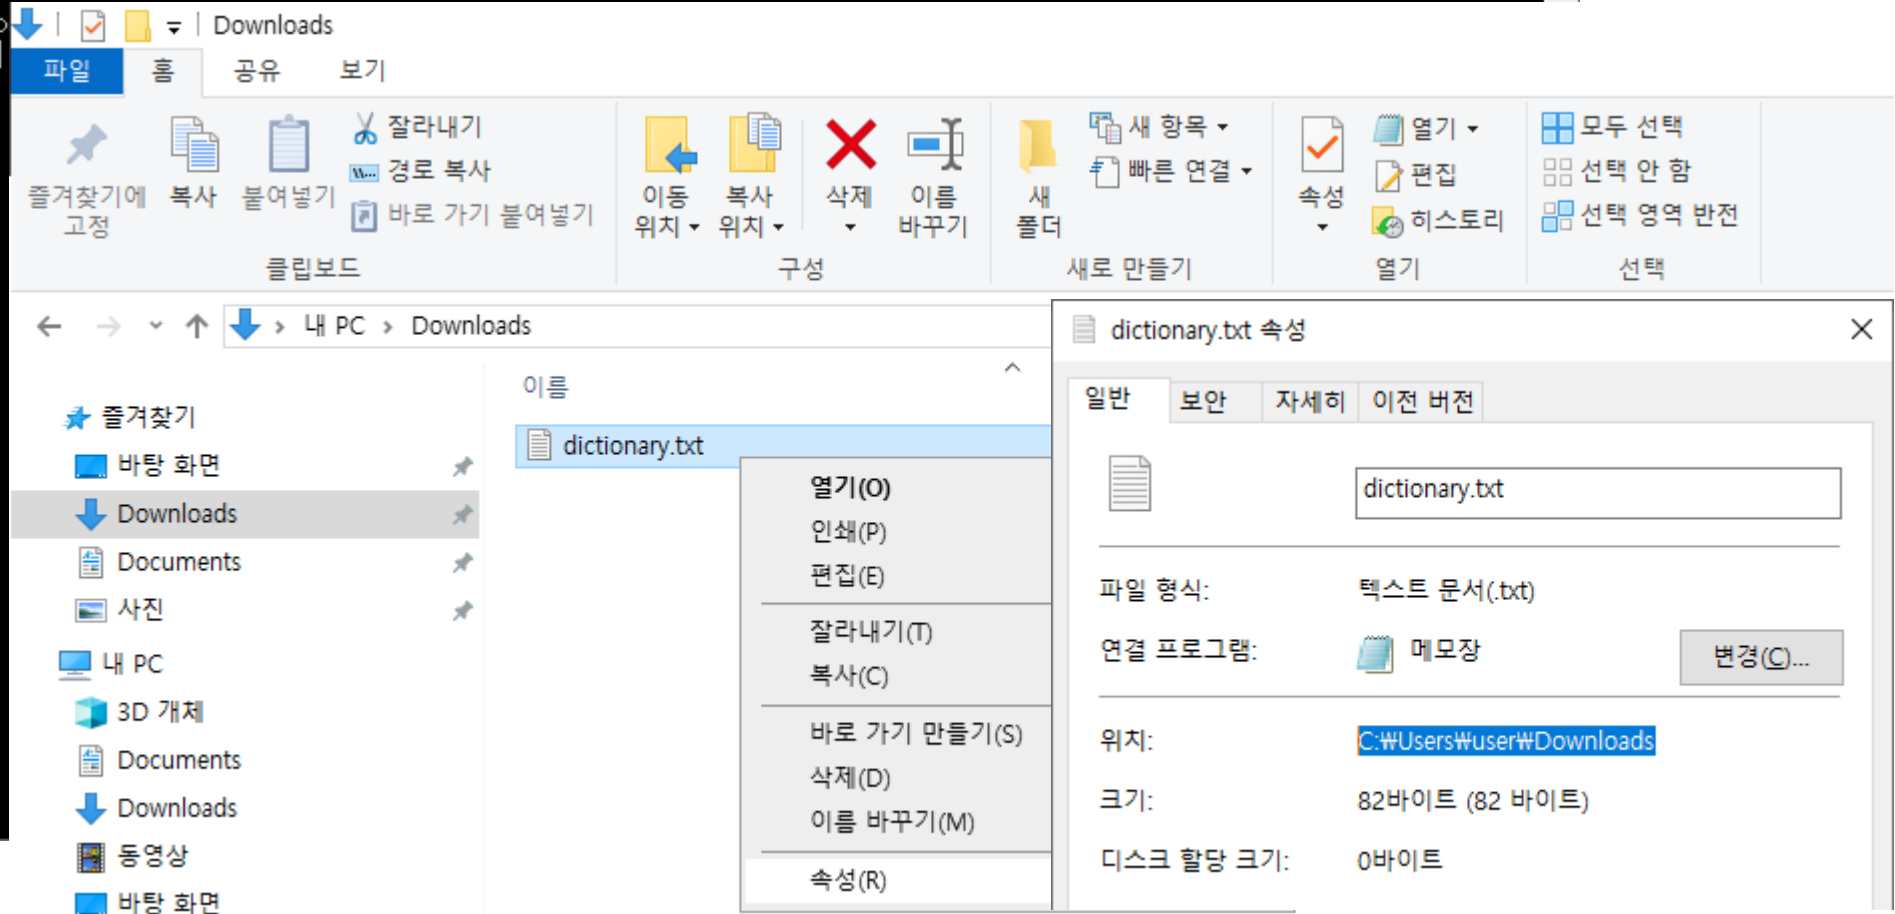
Downloads

파일 홈 공유 보기

즐겨찾기에 고정 복사 붙여넣기 잘라내기 경로 복사 바로 가기 붙여넣기
클립보드

이동 위치 복사 위치 삭제 이름 바꾸기
구성

새 폴더 새 항목 빠른 연결
새로 만들기

속성 열기 편집 히스토리
열기

모두 선택 선택 안 함 선택 영역 반전
선택

내 PC › Downloads

이름

즐겨찾기
바탕 화면
Downloads
Documents
사진
내 PC
3D 개체
Documents
Downloads
동영상
바탕 화면

dictionary.txt

열기(O)
인쇄(P)
편집(E)
잘라내기(T)
복사(C)
바로 가기 만들기(S)
삭제(D)
이름 바꾸기(M)
속성(R)

dictionary.txt 속성

일반 보안 자세히 이전 버전

dictionary.txt

파일 형식: 텍스트 문서(.txt)
연결 프로그램: 메모장 변경(C)...
위치: C:₩Users₩user₩Downloads
크기: 82바이트 (82 바이트)
디스크 할당 크기: 0바이트